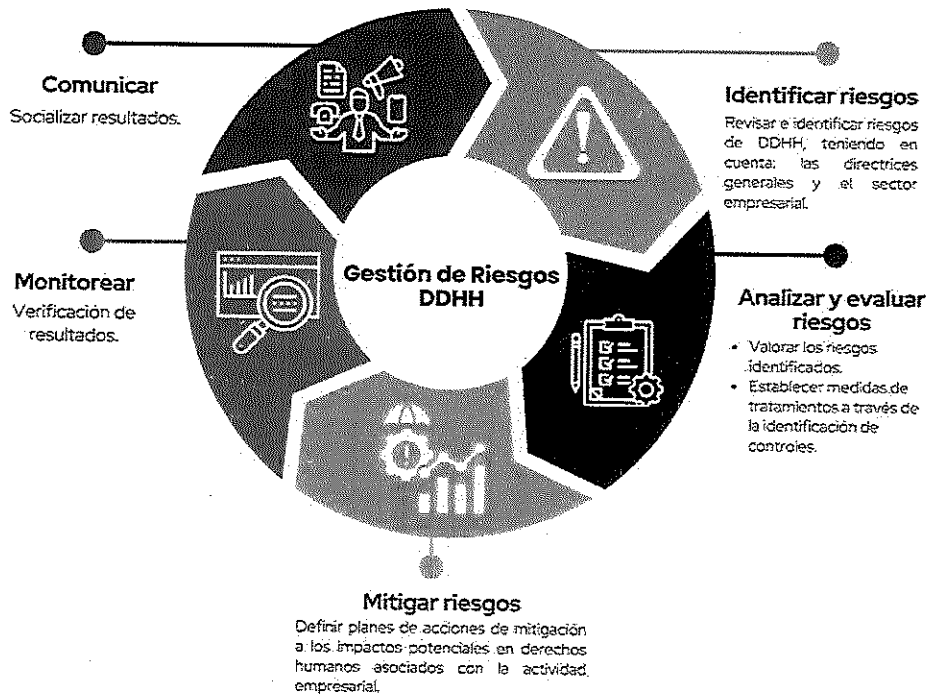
Comunicar
Socializar resultados.

Identificar riesgos
Revisar e identificar riesgos de DDHH, teniendo en cuenta: las directrices generales y el sector empresarial.

Gestión de Riesgos DDHH

Monitorear
Verificación de resultados.

Analizar y evaluar riesgos
• Valorar los riesgos identificados.
• Establecer medidas de tratamientos a través de la identificación de controles.

Mitigar riesgos
Definir planes de acciones de mitigación a los impactos potenciales en derechos humanos asociados con la actividad empresarial.